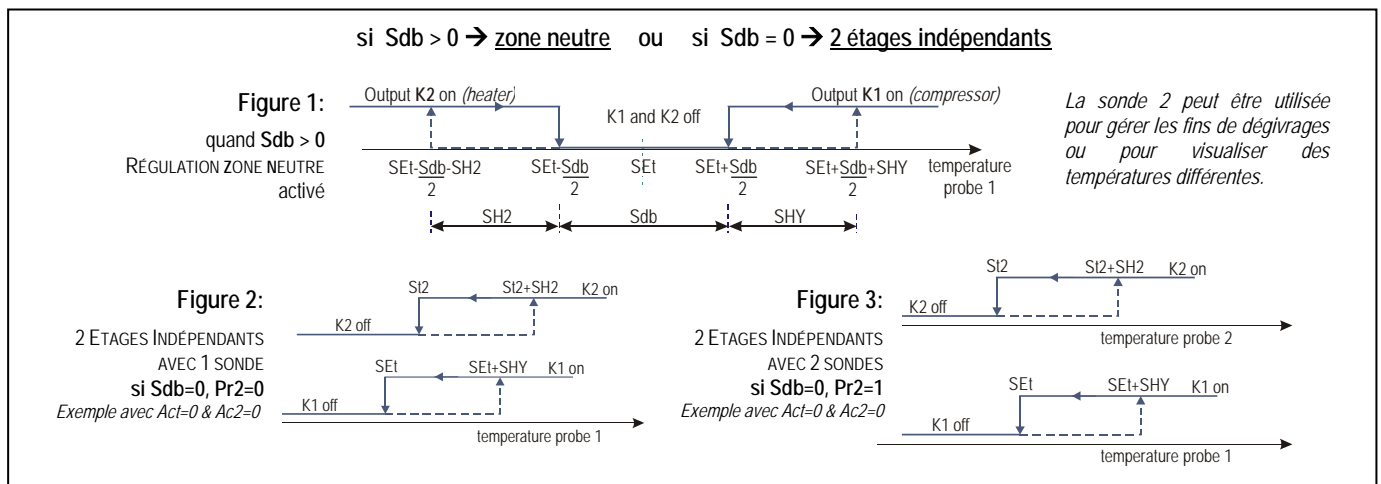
si Sdb > 0 → zone neutre ou si Sdb = 0 → 2 étages indépendants

Figure 1:
quand Sdb > 0
RÉGULATION ZONE NEUTRE activé

Output K2 on (heater)
K1 and K2 off
Output K1 on (compressor)

SEt-$\frac{Sdb}{2}$-SH2
SEt-$\frac{Sdb}{2}$
SEt
SEt+$\frac{Sdb}{2}$
SEt+$\frac{Sdb}{2}$+SHY
temperature probe 1

SH2
Sdb
SHY

La sonde 2 peut être utilisée pour gérer les fins de dégivrages ou pour visualiser des températures différentes.

Figure 2:
2 ETAGES INDÉPENDANTS AVEC 1 SONDE
si Sdb=0, Pr2=0
Exemple avec Act=0 & Ac2=0

St2
St2+SH2
K2 on
K2 off
SEt
SEt+SHY
K1 on
K1 off
temperature probe 1

Figure 3:
2 ETAGES INDÉPENDANTS AVEC 2 SONDES
si Sdb=0, Pr2=1
Exemple avec Act=0 & Ac2=0

St2
St2+SH2
K2 on
K2 off
temperature probe 2
SEt
SEt+SHY
K1 on
K1 off
temperature probe 1